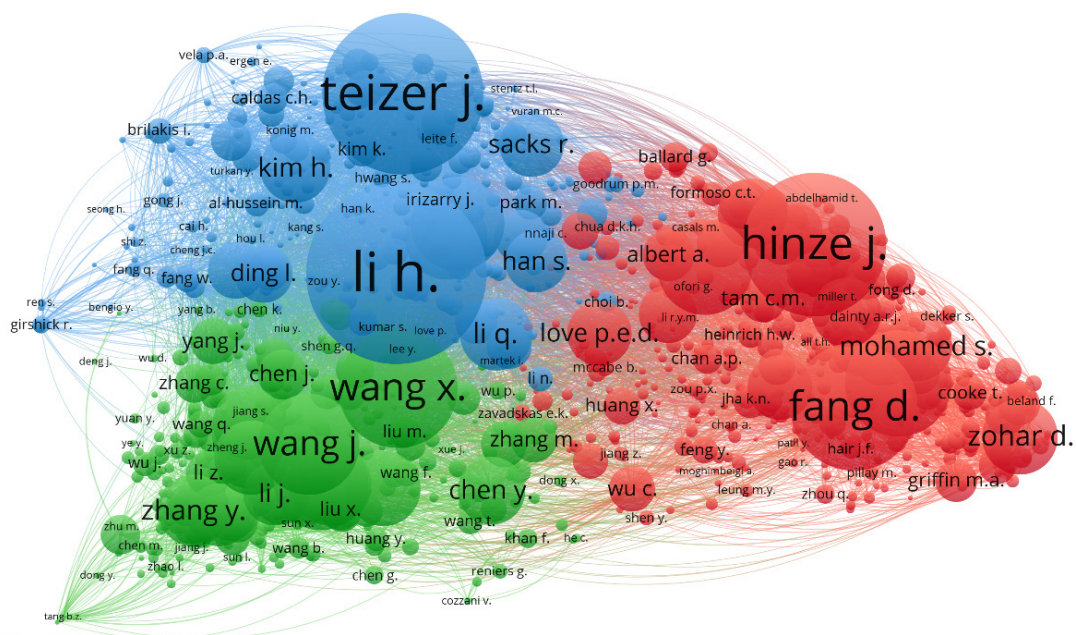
vela p.a.
ergen e.
teizer j.
stentz t.l.
caldas c.h.
vuran m.c.
brilakis i.
konig m.
leite f.
kim k.
sacks r.
ballard g.
kim h.
turkan y.
hwang s.
goodrum p.m.
formoso c.t.
abdelhamid t.
seong h.
gong j.
al-hussein m.
irizarry j.
park m.
han k.
cai h.
kang s.
chua d.k.h.
casals m.
shi z.
cheng j.c.
hou l.
nnaji c.
hinze j.
fang q.
fang w.
ding l.
li h.
han s.
albert a.
zou y.
ofori g.
fong d.
ren s.
bengio y.
yang b.
chen k.
tam c.m.
miller t.
girshick r.
choi b.
dainty a.r.j.
dekker s.
niu y.
kumar s.
love p.
li q.
love p.e.d.
li r.y.m.
yang j.
heinrich h.w.
shen g.q.
lee y.
all t.h.
deng j.
wu d.
martek i.
chan a.p.
mohamed s.
chen j.
mccabe b.
zhang c.
wang x.
li n.
wu p.
zou p.x.
jiang s.
zavadskas e.k.
huang x.
jha k.n.
cooke t.
fang d.
beland f.
wang q.
yuan y.
chan a.
zheng j.
liu m.
zhang m.
zohar d.
ye y.
xu z.
wang j.
xue j.
jiang z.
feng y.
patil y.
hair j.f.
wu j.
wang f.
moghimbeigi a.
gao r.
pillay m.
li z.
dong x.
chen y.
wu c.
leung m.y.
zhou q.
griffin m.a.
li j.
zhang y.
liu x.
wang t.
shen y.
zhu m.
sun x.
khan f.
he c.
chen m.
jiang j.
huang y.
wang b.
sun l.
zhao l.
reniers g.
dong y.
chen g.
tang b.z.
cozzani v.